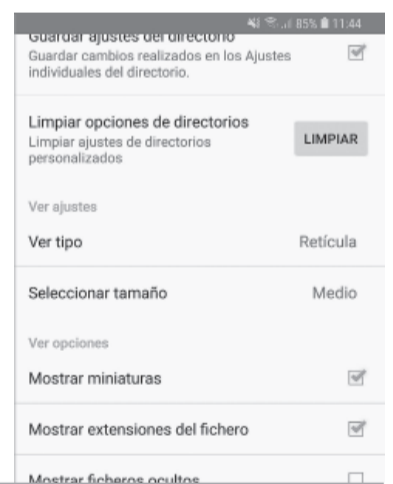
85% 11:44

Guardar ajustes del directorio
Guardar cambios realizados en los Ajustes individuales del directorio.

Limpiar opciones de directorios
Limpiar ajustes de directorios personalizados
LIMPIAR

Ver ajustes

Ver tipo
Retícula

Seleccionar tamaño
Medio

Ver opciones

Mostrar miniaturas

Mostrar extensiones del fichero

Mostrar ficheros ocultos